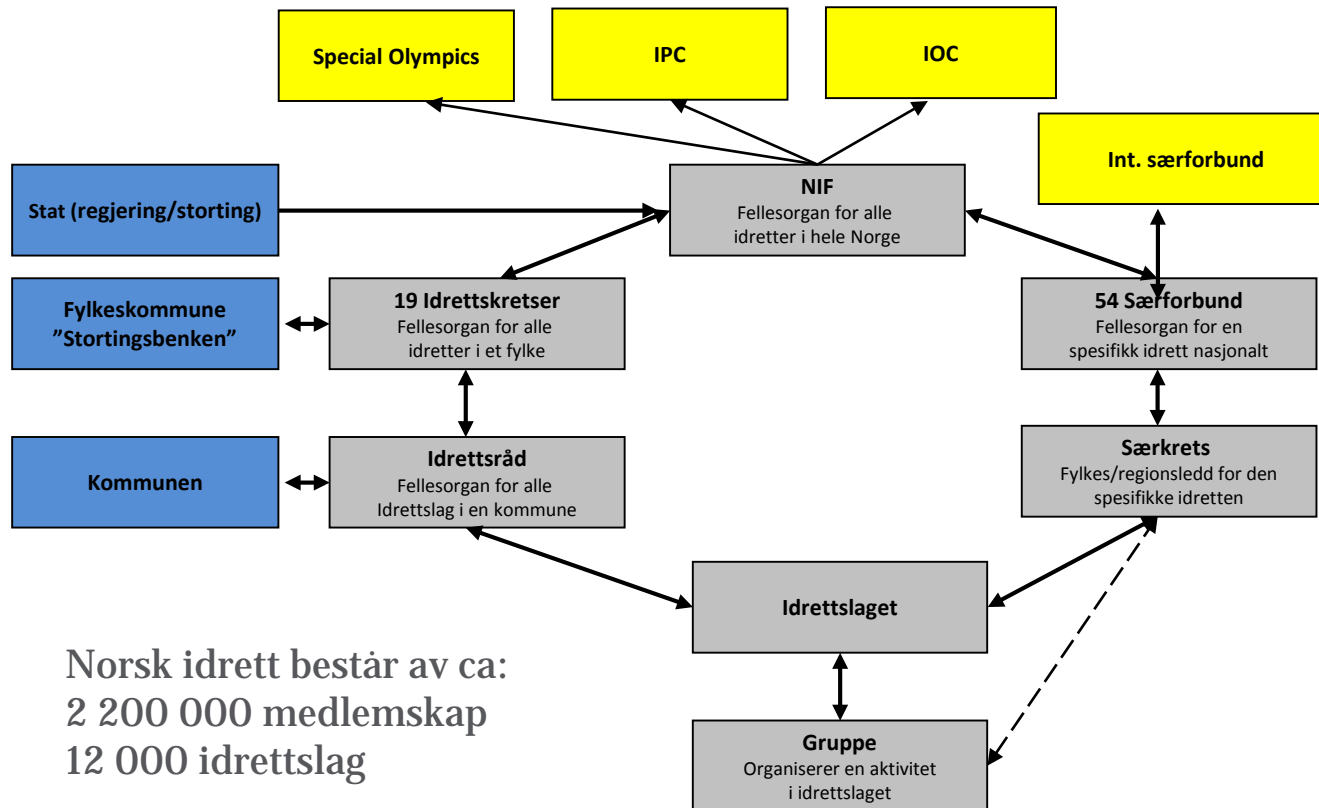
Special Olympics

IPC

IOC

Int. særforbund

Stat (regjering/storting)

NIF
Fellesorgan for alle idretter i hele Norge

Fylkeskommune
"Stortingsbenken"

19 Idrettskretser
Fellesorgan for alle idretter i et fylke

54 Særforbund
Fellesorgan for en spesifikk idrett nasjonalt

Kommunen

Idrettsråd
Fellesorgan for alle Idrettslag i en kommune

Særkrets
Fylkes/regionsledd for den spesifikke idretten

Idrettslaget

Gruppe
Organiserer en aktivitet i idrettslaget

Norsk idrett består av ca:
2 200 000 medlemskap
12 000 idrettslag